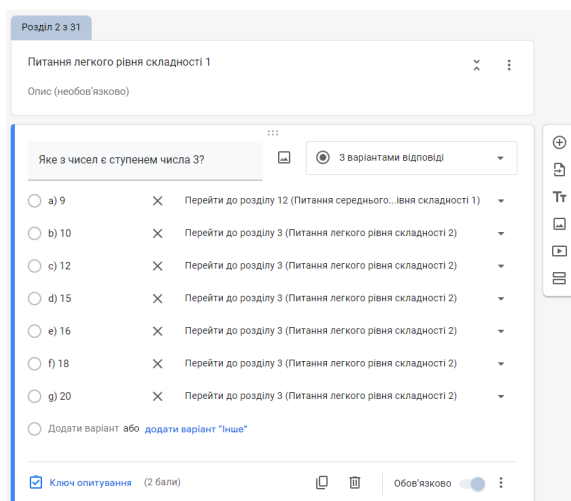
Розділ 2 з 31

Питання легкого рівня складності 1

Опис (необов'язково)

Яке з чисел є ступенем числа 3?

З варіантами відповіді

a) 9
Перейти до розділу 12 (Питання середнього...івня складності 1)

b) 10
Перейти до розділу 3 (Питання легкого рівня складності 2)

c) 12
Перейти до розділу 3 (Питання легкого рівня складності 2)

d) 15
Перейти до розділу 3 (Питання легкого рівня складності 2)

e) 16
Перейти до розділу 3 (Питання легкого рівня складності 2)

f) 18
Перейти до розділу 3 (Питання легкого рівня складності 2)

g) 20
Перейти до розділу 3 (Питання легкого рівня складності 2)

Додати варіант або додати варіант "Інше"

Ключ опитування (2 бали)

Обов'язково